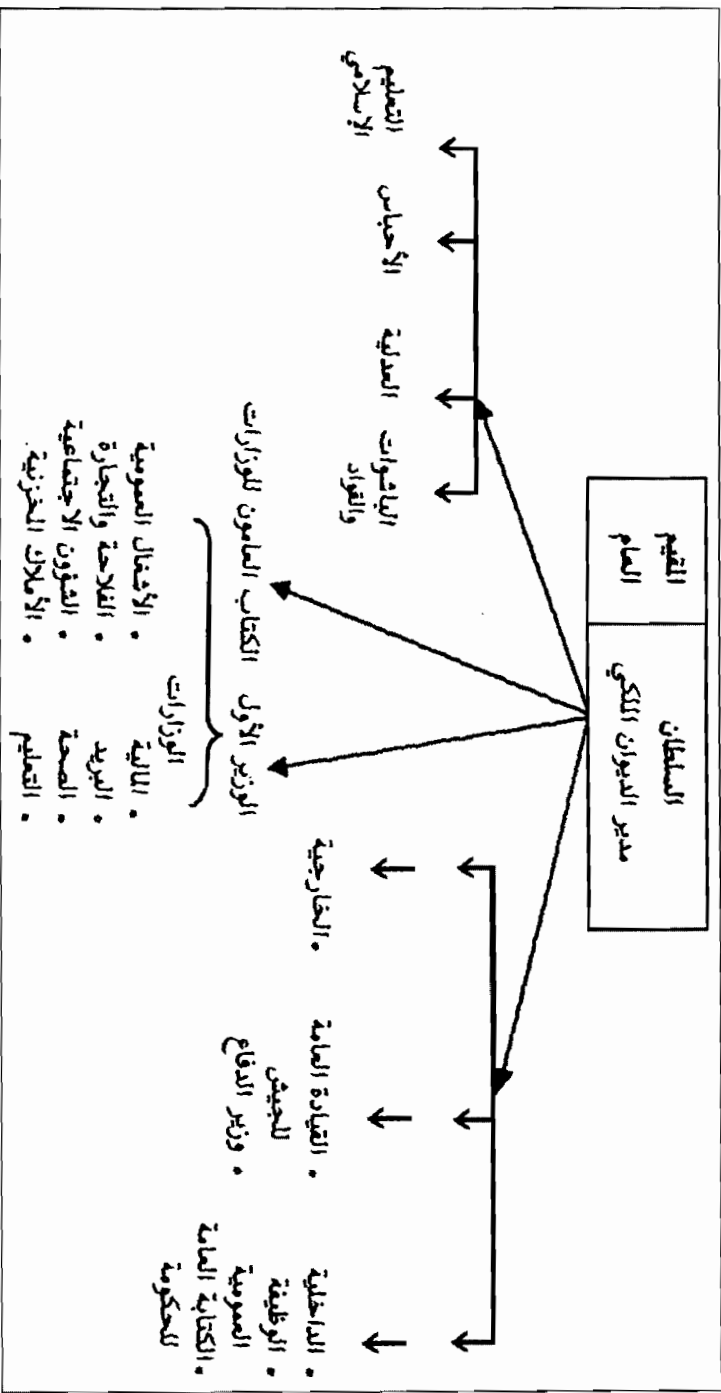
السلطان
مدير الديوان الملكي

القيم العام

الوزير الأول

الوزارات
• المالية
• البريد
• الصحة
• التعليم

الكتاب العامون للوزارات

• الأشغال العمومية
• الفلاحة والتجارة
• الشؤون الاجتماعية
• الأملاك المخزنية

الباشوات والقواد

العدلية

الأحباس

التعليم الإسلامي

• الخارجية

• القيادة العامة للجيش
• وزير الدفاع

• الداخلية
• الوظيفة العمومية
• الكتابة العامة للحكومة